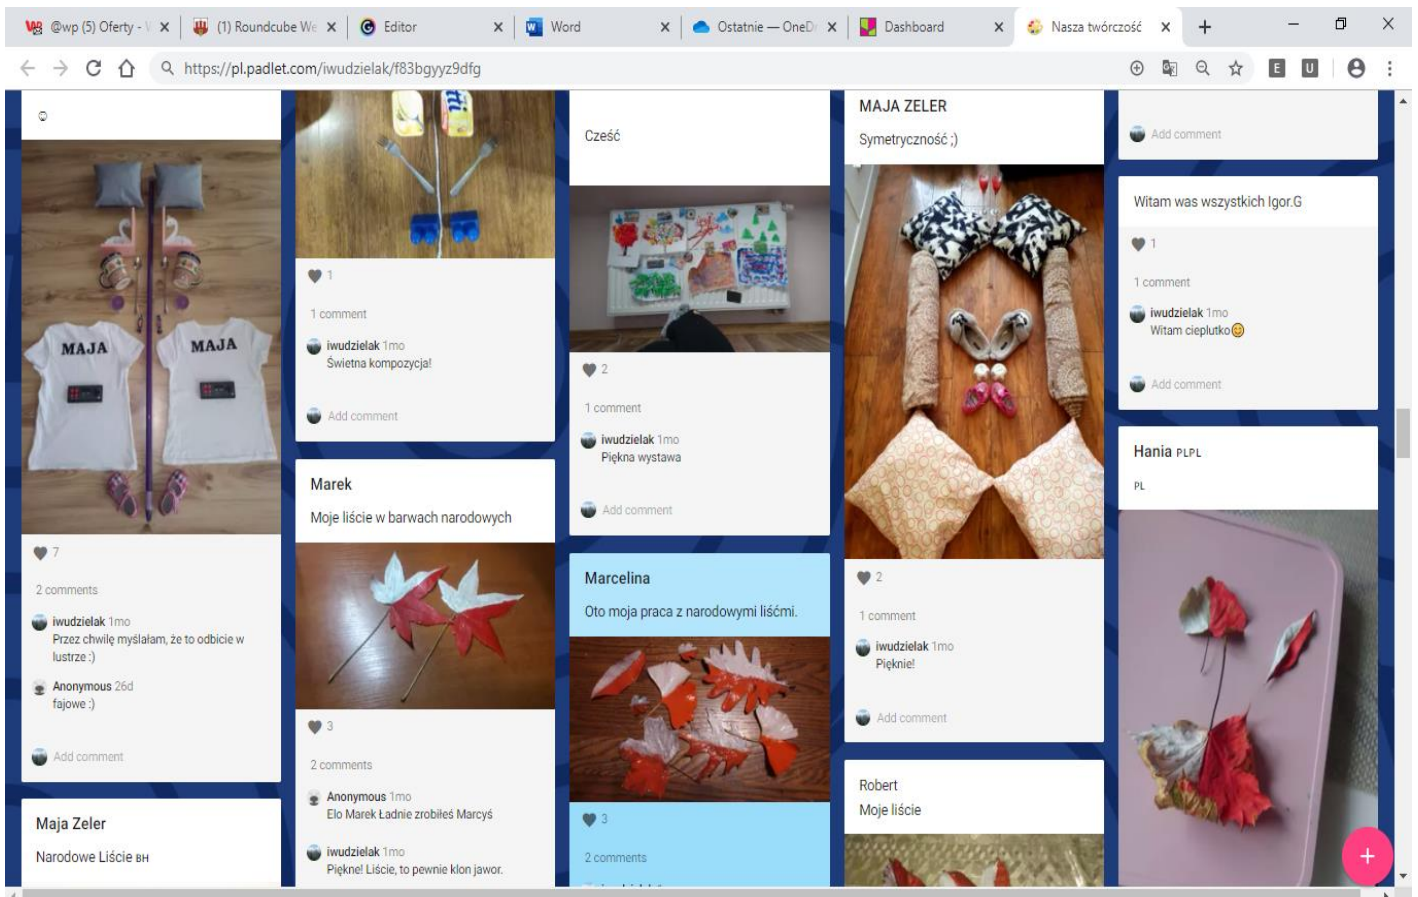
@wp (5) Oferty - W ×
(1) Roundcube We ×
Editor ×
Word ×
Ostatnie — OneD ×
Dashboard ×
Nasza twórczość ×
+

https://pl.padlet.com/iwudzielak/f83bgyyz9dfg

E U

©

MAJA MAJA

7

2 comments

iwudzielak 1mo
Przez chwilę myślałam, że to odbicie w lustrze :)

Anonymous 26d
fajowe :)

Add comment

Maja Zeler

Narodowe Liście BH

1

1 comment

iwudzielak 1mo
Świetna kompozycja!

Add comment

Marek

Moje liście w barwach narodowych

3

2 comments

Anonymous 1mo
Elo Marek Ładnie zrobiłeś Marcyś

iwudzielak 1mo
Piękne! Liście, to pewnie klon jawor.

Cześć

2

1 comment

iwudzielak 1mo
Piękna wystawa

Add comment

Marcelina

Oto moja praca z narodowymi liśćmi.

3

2 comments

MAJA ZELER

Symetryczność ;)

2

1 comment

iwudzielak 1mo
Pięknie!

Add comment

Robert

Moje liście

Add comment

Witam was wszystkich Igor.G

1

1 comment

iwudzielak 1mo
Witam cieplutko😊

Add comment

Hania PLPL

PL

+